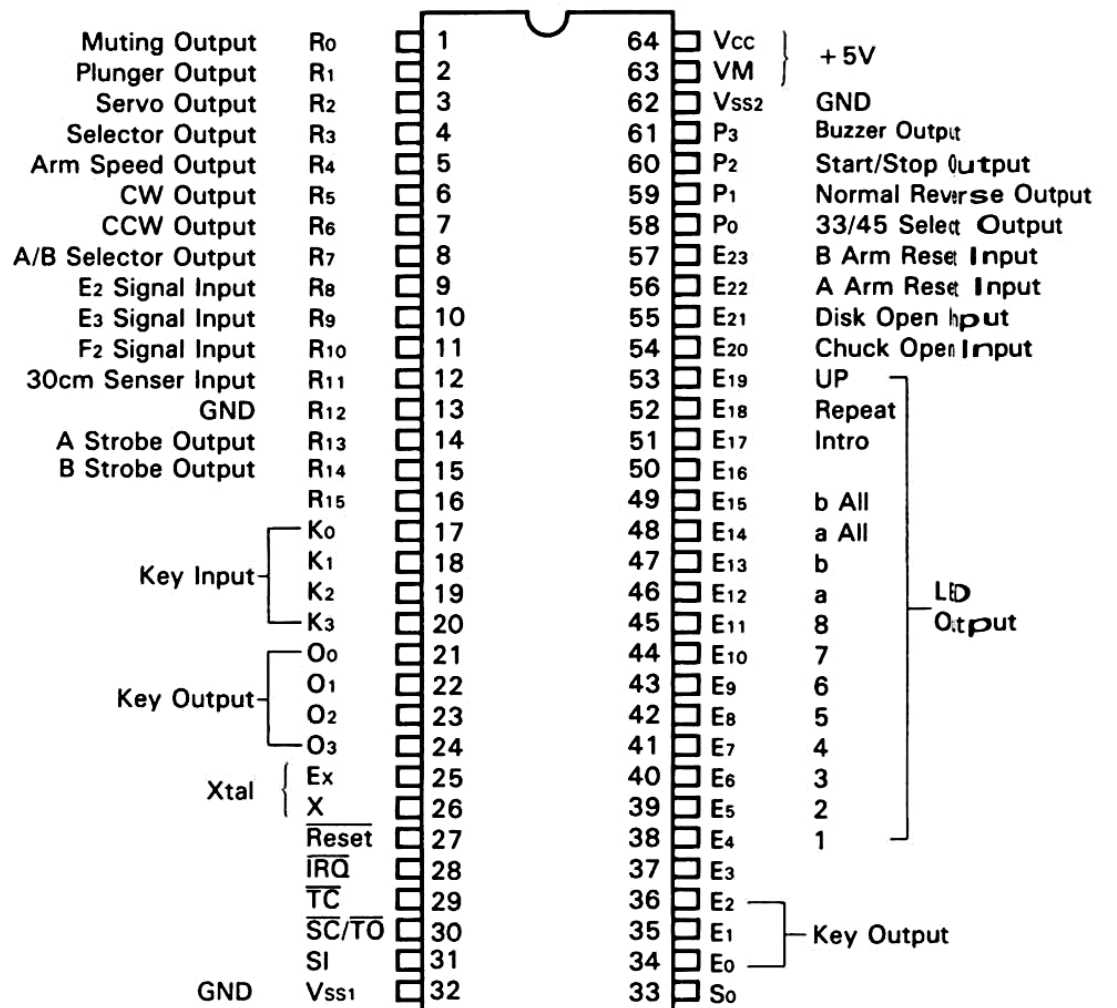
| Function | Pin name | Pin | Pin | Pin name | Function |
|---|---|---|---|---|---|
| Muting Output | $R_0$ | 1 | 64 | $V_{CC}$ | +5V |
| Plunger Output | $R_1$ | 2 | 63 | VM | +5V |
| Servo Output | $R_2$ | 3 | 62 | $V_{SS2}$ | GND |
| Selector Output | $R_3$ | 4 | 61 | $P_3$ | Buzzer Output |
| Arm Speed Output | $R_4$ | 5 | 60 | $P_2$ | Start/Stop Output |
| CW Output | $R_5$ | 6 | 59 | $P_1$ | Normal Reverse Output |
| CCW Output | $R_6$ | 7 | 58 | $P_0$ | 33/45 Select Output |
| A/B Selector Output | $R_7$ | 8 | 57 | $E_{23}$ | B Arm Reset Input |
| $E_2$ Signal Input | $R_8$ | 9 | 56 | $E_{22}$ | A Arm Reset Input |
| $E_3$ Signal Input | $R_9$ | 10 | 55 | $E_{21}$ | Disk Open Input |
| $F_2$ Signal Input | $R_{10}$ | 11 | 54 | $E_{20}$ | Chuck Open Input |
| 30cm Senser Input | $R_{11}$ | 12 | 53 | $E_{19}$ | UP |
| GND | $R_{12}$ | 13 | 52 | $E_{18}$ | Repeat |
| A Strobe Output | $R_{13}$ | 14 | 51 | $E_{17}$ | Intro |
| B Strobe Output | $R_{14}$ | 15 | 50 | $E_{16}$ | |
| | $R_{15}$ | 16 | 49 | $E_{15}$ | b All |
| Key Input | $K_0$ | 17 | 48 | $E_{14}$ | a All |
| Key Input | $K_1$ | 18 | 47 | $E_{13}$ | b |
| Key Input | $K_2$ | 19 | 46 | $E_{12}$ | a |
| Key Input | $K_3$ | 20 | 45 | $E_{11}$ | 8 |
| Key Output | $O_0$ | 21 | 44 | $E_{10}$ | 7 |
| Key Output | $O_1$ | 22 | 43 | $E_9$ | 6 |
| Key Output | $O_2$ | 23 | 42 | $E_8$ | 5 |
| Key Output | $O_3$ | 24 | 41 | $E_7$ | 4 |
| Xtal | Ex | 25 | 40 | $E_6$ | 3 |
| Xtal | X | 26 | 39 | $E_5$ | 2 |
| | $\overline{Reset}$ | 27 | 38 | $E_4$ | 1 |
| | $\overline{IRQ}$ | 28 | 37 | $E_3$ | |
| | $\overline{TC}$ | 29 | 36 | $E_2$ | Key Output |
| | $\overline{SC}/\overline{TO}$ | 30 | 35 | $E_1$ | Key Output |
| | SI | 31 | 34 | $E_0$ | Key Output |
| GND | $V_{SS1}$ | 32 | 33 | $S_0$ | |

LED Output